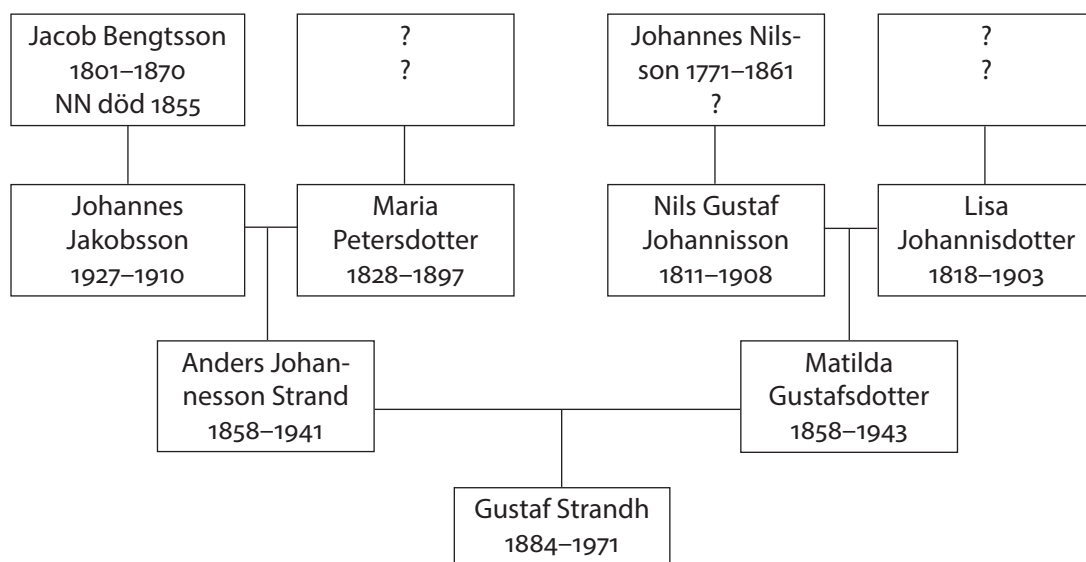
Jacob Bengtsson
1801–1870
NN död 1855

?
?

Johannes Nilsson 1771–1861
?

?
?

Johannes Jakobsson
1927–1910

Maria Petersdotter
1828–1897

Nils Gustaf Johannisson
1811–1908

Lisa Johannisdotter
1818–1903

Anders Johannesson Strand
1858–1941

Matilda Gustafsdotter
1858–1943

Gustaf Strandh
1884–1971